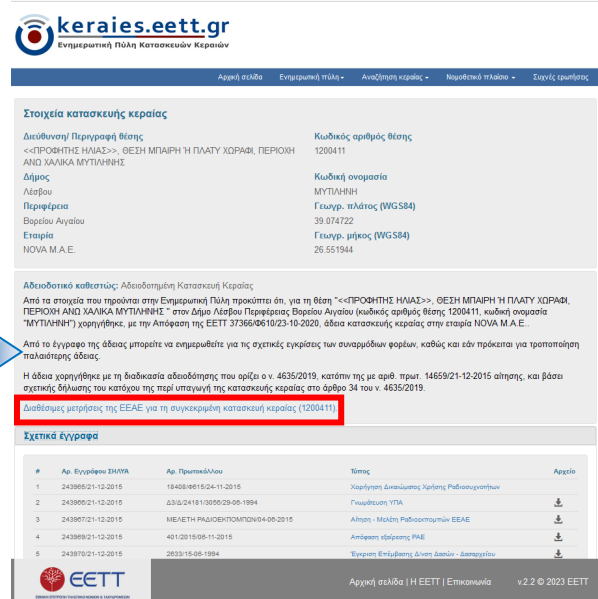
keraies.eett.gr
Ενημερωτική Πύλη Κατασκευών Κεραιών

Αρχική σελίδα | Ενημερωτική πύλη | Αναζήτηση κεραίας | Νομοθετικό πλαίσιο | Συχνές ερωτήσεις

Στοιχεία κατασκευής κεραίας

Διεύθυνση/ Περιγραφή θέσης
<<ΠΡΟΦΗΤΗΣ ΗΛΙΑΣ>>, ΘΕΣΗ ΜΠΑΙΡΗ Ή ΠΛΑΤΥ ΧΩΡΑΦΙ, ΠΕΡΙΟΧΗ ΑΝΩ ΧΑΛΙΚΑ ΜΥΤΙΛΗΝΗΣ

Κωδικός αριθμός θέσης
1200411

Δήμος
Λέσβου

Κωδική ονομασία
ΜΥΤΙΛΗΝΗ

Περιφέρεια
Βορείου Αιγαίου

Γεωγρ. πλάτος (WGS84)
39.074722

Εταιρία
NOVA Μ.Α.Ε.

Γεωγρ. μήκος (WGS84)
26.551944

Αδειοδοτικό καθεστώς: Αδειοδοτημένη Κατασκευή Κεραίας

Από τα στοιχεία που τηρούνται στην Ενημερωτική Πύλη προκύπτει ότι, για τη θέση "<<ΠΡΟΦΗΤΗΣ ΗΛΙΑΣ>>, ΘΕΣΗ ΜΠΑΙΡΗ Ή ΠΛΑΤΥ ΧΩΡΑΦΙ, ΠΕΡΙΟΧΗ ΑΝΩ ΧΑΛΙΚΑ ΜΥΤΙΛΗΝΗΣ " στον Δήμο Λέσβου Περιφέρειας Βορείου Αιγαίου (κωδικός αριθμός θέσης 1200411, κωδική ονομασία "ΜΥΤΙΛΗΝΗ") χορηγήθηκε, με την Απόφαση της ΕΕΤΤ 37366/Φ610/23-10-2020, άδεια κατασκευής κεραίας στην εταιρία NOVA Μ.Α.Ε..

Από το έγγραφο της άδειας μπορείτε να ενημερωθείτε για τις σχετικές εγκρίσεις των συναρμόδιων φορέων, καθώς και εάν πρόκειται για τροποποίηση παλαιότερης άδειας.

Η άδεια χορηγήθηκε με τη διαδικασία αδειοδότησης που ορίζει ο ν. 4635/2019, κατόπιν της με αριθ. πρωτ. 14659/21-12-2015 αίτησης, και βάσει σχετικής δήλωσης του κατόχου της περί υπαγωγής της κατασκευής κεραίας στο άρθρο 34 του ν. 4635/2019.

Διαθέσιμες μετρήσεις της ΕΕΑΕ για τη συγκεκριμένη κατασκευή κεραίας (1200411)

Σχετικά έγγραφα

| # | Αρ. Εγγράφου ΣΗ/ΥΑ | Αρ. Πρωτοκόλλου | Τύπος | Αρχείο |
|---|---|---|---|---|
| 1 | 243965/21-12-2015 | 18408/Φ615/24-11-2015 | Χορήγηση Δικαιώματος Χρήσης Ραδιοσυχνοτήτων | |
| 2 | 243966/21-12-2015 | Δ3/Δ/24181/3056/29-06-1994 | Γνωμάτευση ΥΠΑ | |
| 3 | 243967/21-12-2015 | ΜΕΛΕΤΗ ΡΑΔΙΟΕΚΠΟΜΠΩΝ/04-08-2015 | Αίτηση - Μελέτη Ραδιοεκπομπών ΕΕΑΕ | |
| 4 | 243969/21-12-2015 | 401/2015/06-11-2015 | Απόφαση εξαίρεσης ΡΑΕ | |
| 5 | 243970/21-12-2015 | 2633/15-06-1994 | Έγκριση Επέμβασης Δ/νση Δασών - Δασαρχείου | |

ΕΕΤΤ

Αρχική σελίδα | Η ΕΕΤΤ | Επικοινωνία    v.2.2 © 2023 ΕΕΤΤ